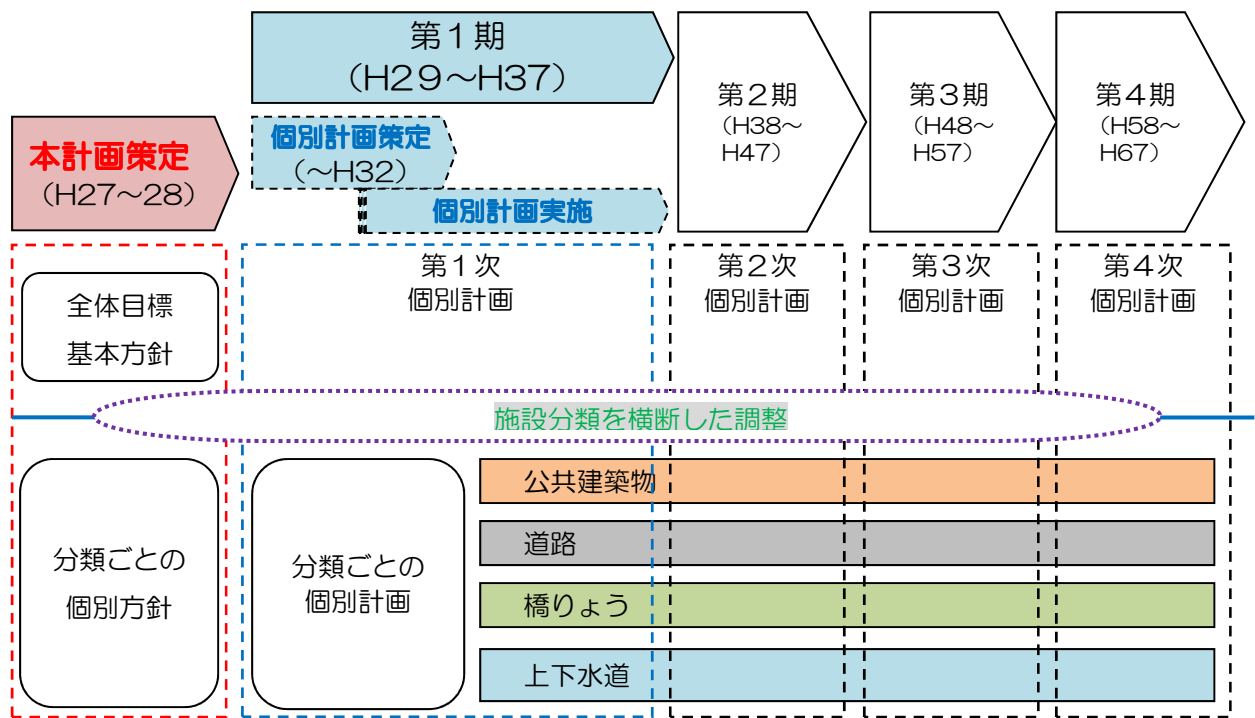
第１期
（H29～H37）

第２期
（H38～
H47）

第３期
（H48～
H57）

第４期
（H58～
H67）

本計画策定
（H27～28）

個別計画策定
（～H32）

個別計画実施

全体目標
基本方針

第１次
個別計画

第２次
個別計画

第３次
個別計画

第４次
個別計画

施設分類を横断した調整

分類ごとの
個別方針

分類ごとの
個別計画

公共建築物

道路

橋りょう

上下水道